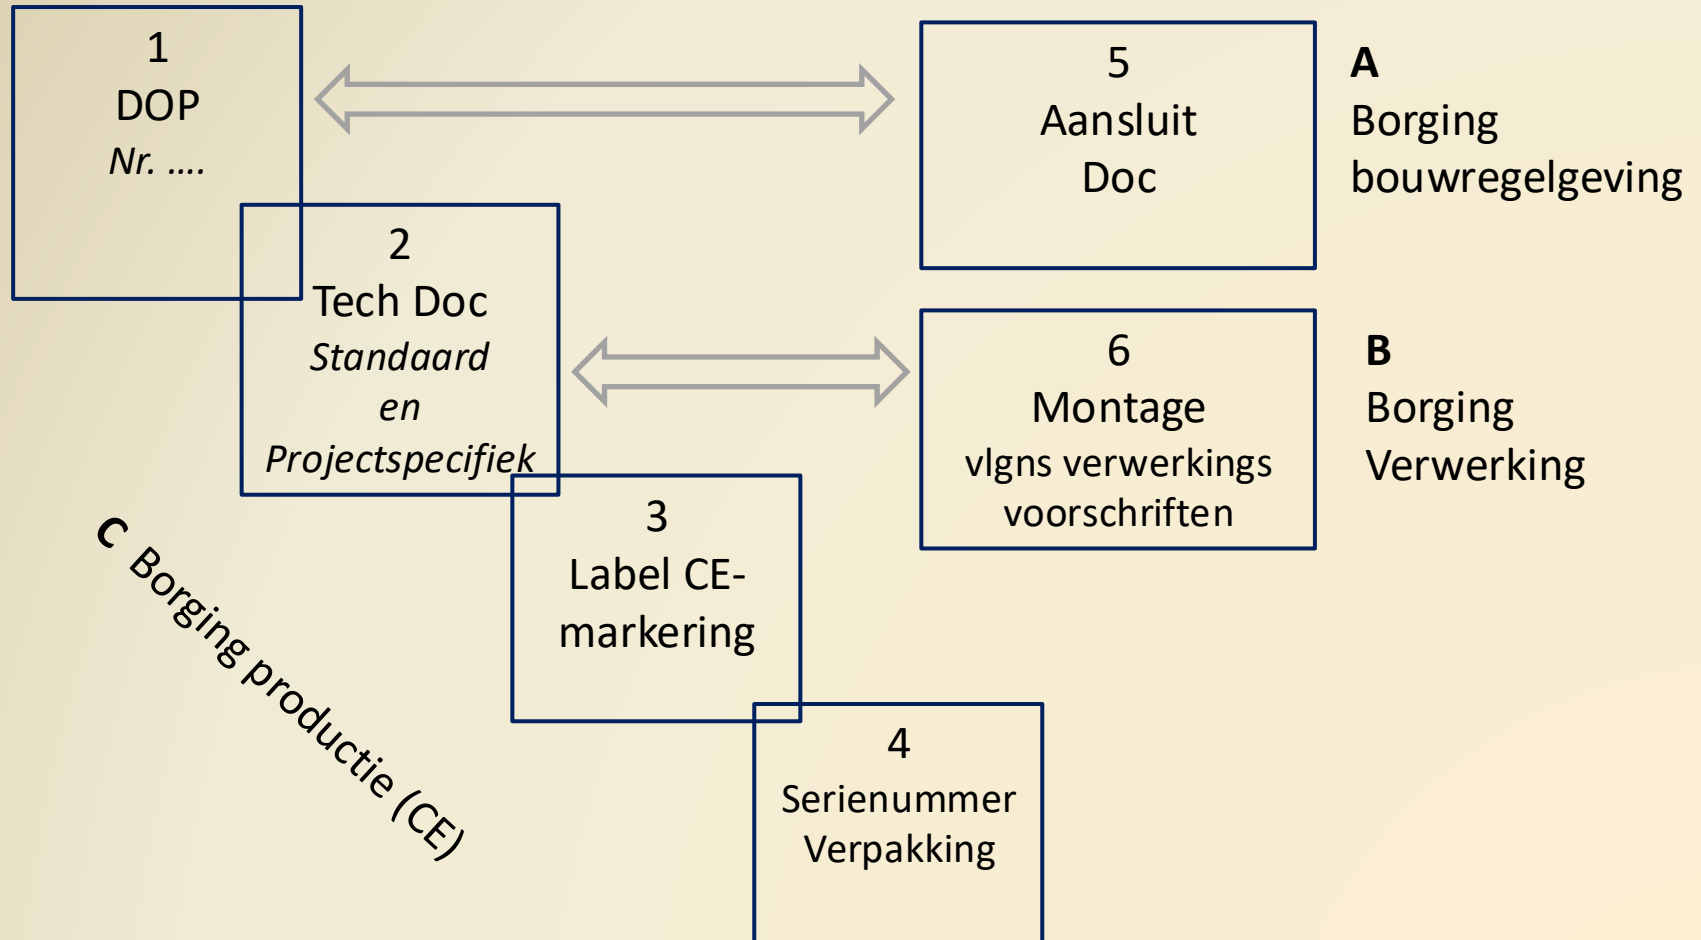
1
DOP
Nr. ….

5
Aansluit
Doc

A
Borging
bouwregelgeving

2
Tech Doc
Standaard
en
Projectspecifiek

6
Montage
vlgns verwerkings
voorschriften

B
Borging
Verwerking

3
Label CE-markering

C Borging productie (CE)

4
Serienummer
Verpakking